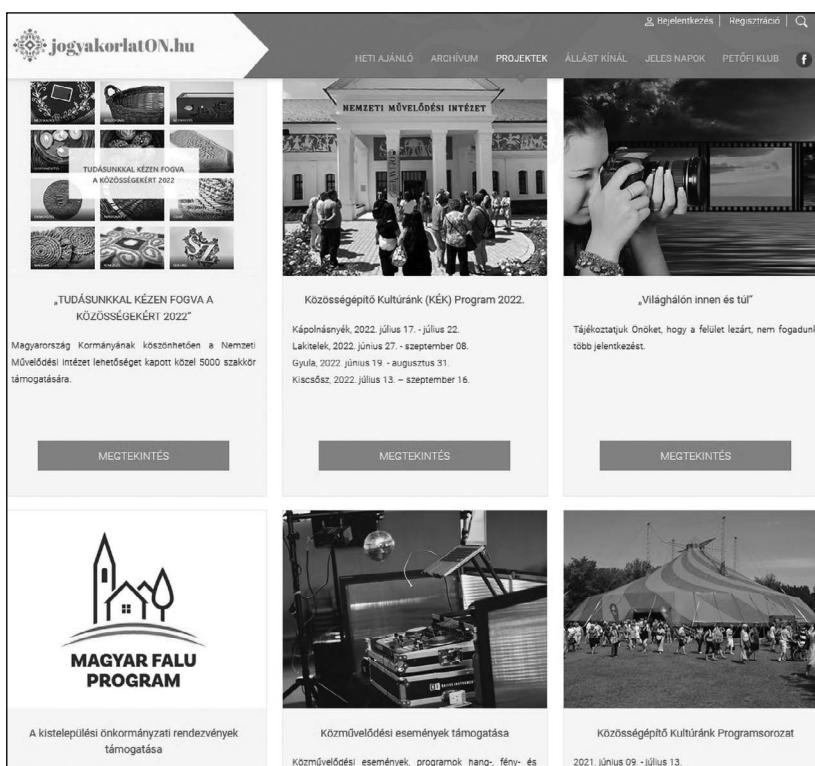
jogyakorlatON.hu

Bejelentkezés | Regisztráció

HETI AJÁNLÓ ARCHÍVUM PROJEKTEK ÁLLÁST KÍNÁL JELES NAPOK PETŐFI KLUB

TUDÁSUNKKAL KÉZEN FOGVA A KÖZÖSSÉGEKÉRT 2022

NEMZETI MŰVELŐDÉSI INTÉZET

„TUDÁSUNKKAL KÉZEN FOGVA A KÖZÖSSÉGEKÉRT 2022”

Magyarország Kormányának köszönhetően a Nemzeti Művelődési Intézet lehetőséget kapott közel 5000 szakkör támogatására.

MEGTEKINTÉS

Közösségépítő Kultúránk (KÉK) Program 2022.

Kápolnásnyék, 2022. július 17. - július 22.
Lakitelek, 2022. június 27. - szeptember 08.
Gyula, 2022. június 19. - augusztus 31.
Kiscsősz, 2022. július 13. – szeptember 16.

MEGTEKINTÉS

„Világhálón innen és túl”

Tájékoztatjuk Önöket, hogy a felület lezárt, nem fogadunk több jelentkezést.

MEGTEKINTÉS

MAGYAR FALU PROGRAM

A kistelepülési önkormányzati rendezvények támogatása

Közművelődési események támogatása

Közművelődési események, programok hang-, fény- és

Közösségépítő Kultúránk Programsorozat

2021. június 09. - július 13.